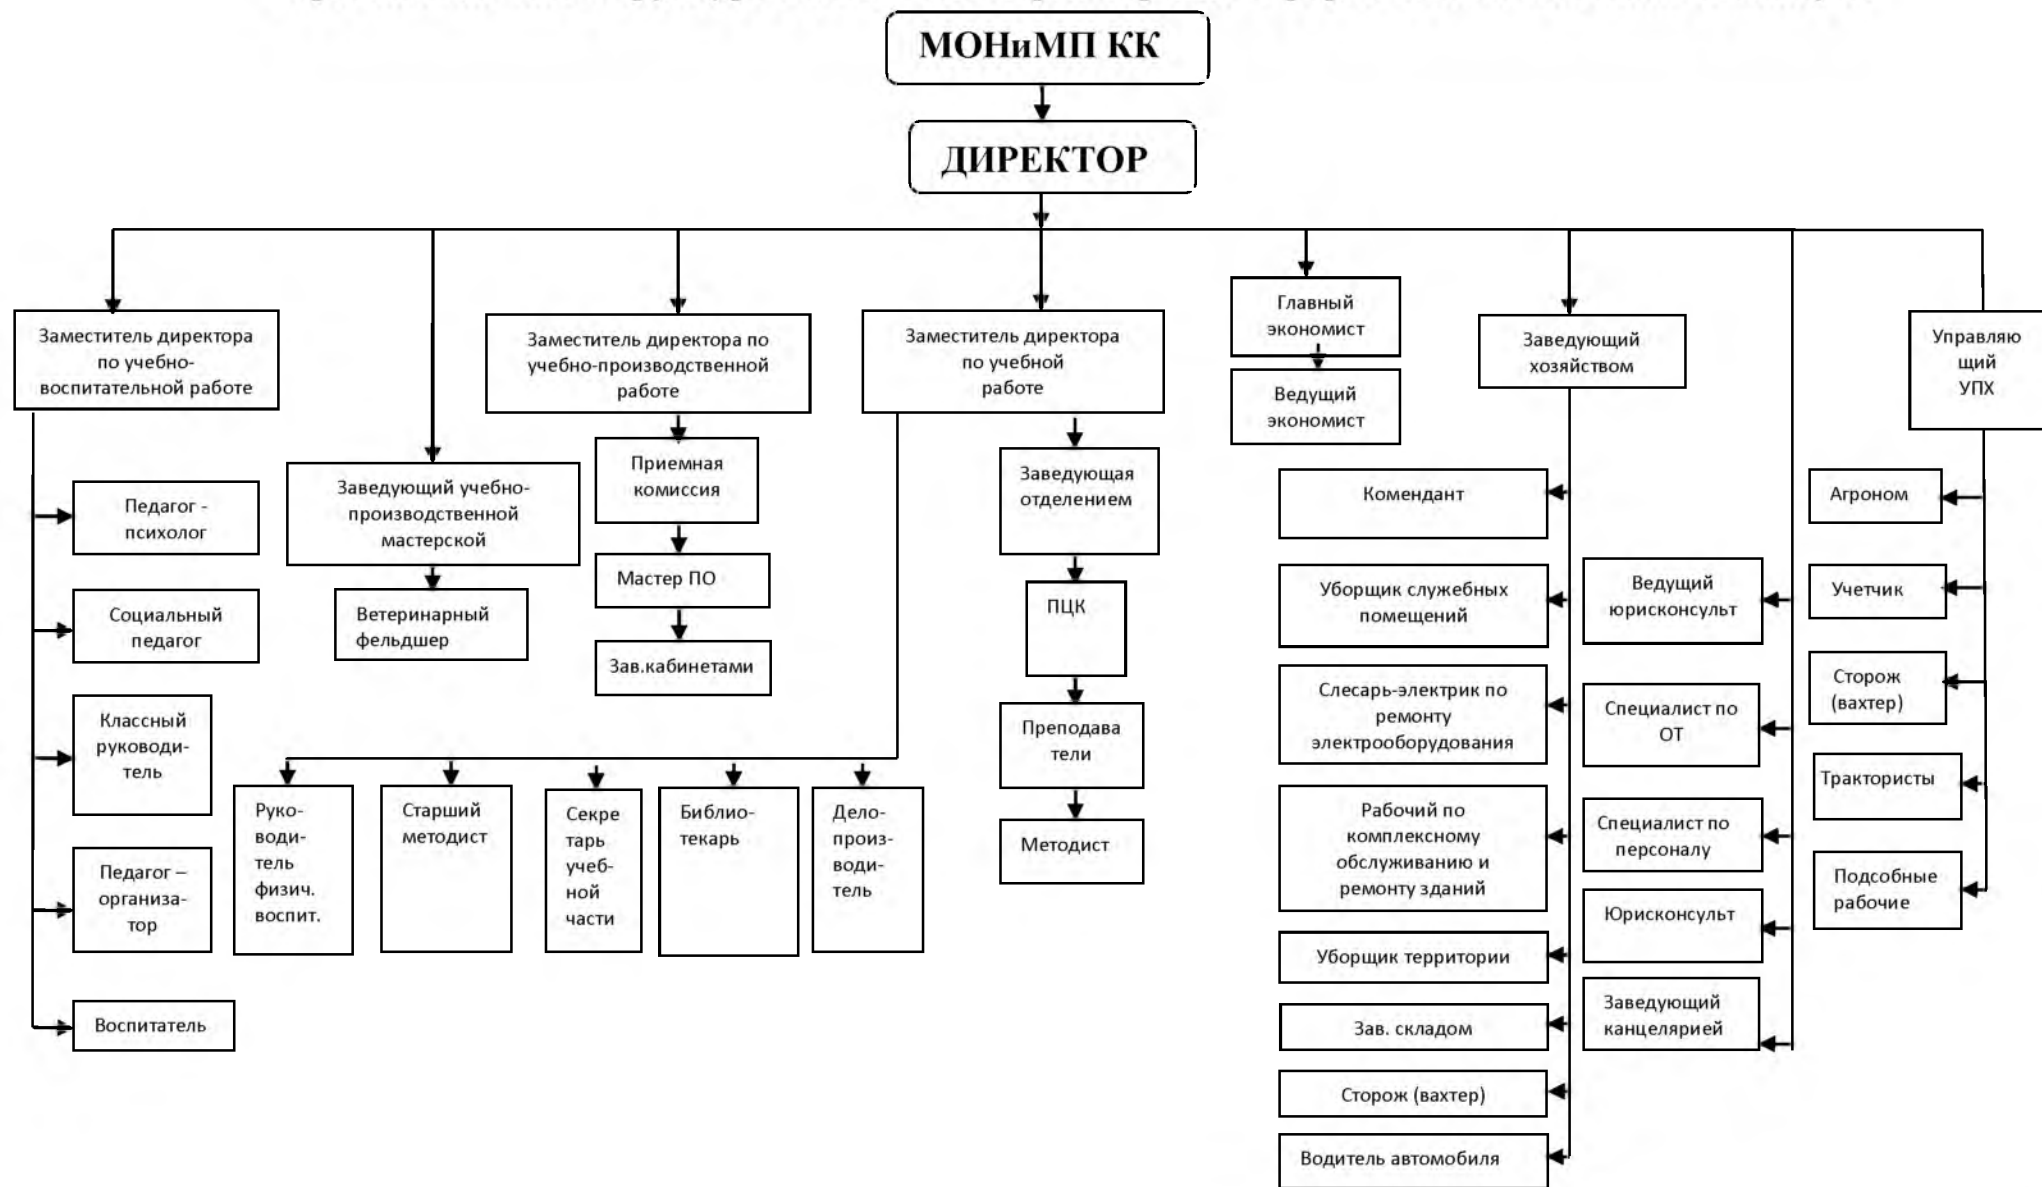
МОНиМП КК

ДИРЕКТОР

Заместитель директора по учебно-воспитательной работе

Педагог - психолог

Социальный педагог

Классный руководитель

Педагог – организатор

Воспитатель

Заведующий учебно-производственной мастерской

Ветеринарный фельдшер

Заместитель директора по учебно-производственной работе

Приемная комиссия

Мастер ПО

Зав.кабинетами

Руководитель физич. воспит.

Старший методист

Секретарь учебной части

Библиотекарь

Делопроизводитель

Заместитель директора по учебной работе

Заведующая отделением

ПЦК

Преподаватели

Методист

Главный экономист

Ведущий экономист

Комендант

Уборщик служебных помещений

Слесарь-электрик по ремонту электрооборудования

Рабочий по комплексному обслуживанию и ремонту зданий

Уборщик территории

Зав. складом

Сторож (вахтер)

Водитель автомобиля

Заведующий хозяйством

Ведущий юрисконсульт

Специалист по ОТ

Специалист по персоналу

Юрисконсульт

Заведующий канцелярией

Управляющий УПХ

Агроном

Учетчик

Сторож (вахтер)

Трактористы

Подсобные рабочие